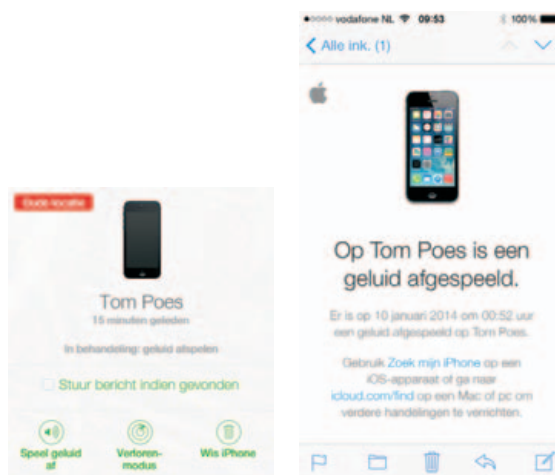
Oude locatie

Tom Poes
15 minuten geleden

In behandeling: geluid afspelen

Stuur bericht indien gevonden

Speel geluid af

Verloren-modus

Wis iPhone

●○○○○ vodafone NL 09:53 100%

< Alle inkt. (1)

Op Tom Poes is een geluid afgespeeld.

Er is op 10 januari 2014 om 00:52 uur een geluid afgespeeld op Tom Poes.

Gebruik Zoek mijn iPhone op een iOS-apparaat of ga naar icloud.com/find op een Mac of pc om verdere handelingen te verrichten.